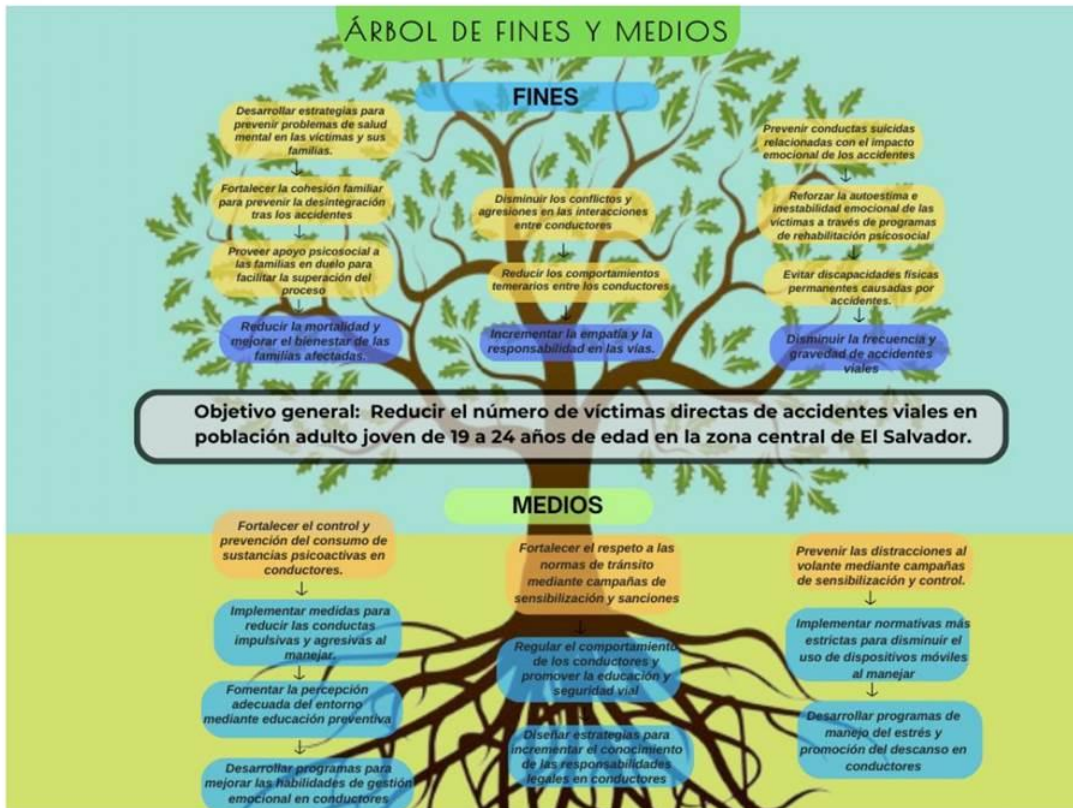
ÁRBOL DE FINES Y MEDIOS

FINES

Desarrollar estrategias para prevenir problemas de salud mental en las víctimas y sus familias.
↓
Fortalecer la cohesión familiar para prevenir la desintegración tras los accidentes
↓
Proveer apoyo psicosocial a las familias en duelo para facilitar la superación del proceso
↓
Reducir la mortalidad y mejorar el bienestar de las familias afectadas.

Disminuir los conflictos y agresiones en las interacciones entre conductores
↓
Reducir los comportamientos temerarios entre los conductores
↓
Incrementar la empatía y la responsabilidad en las vías.

Prevenir conductas suicidas relacionadas con el impacto emocional de los accidentes
↓
Reforzar la autoestima e inestabilidad emocional de las víctimas a través de programas de rehabilitación psicosocial
↓
Evitar discapacidades físicas permanentes causadas por accidentes.
↓
Disminuir la frecuencia y gravedad de accidentes viales

Objetivo general: Reducir el número de víctimas directas de accidentes viales en población adulto joven de 19 a 24 años de edad en la zona central de El Salvador.

MEDIOS

Fortalecer el control y prevención del consumo de sustancias psicoactivas en conductores.
↓
Implementar medidas para reducir las conductas impulsivas y agresivas al manejar.
↓
Fomentar la percepción adecuada del entorno mediante educación preventiva
↓
Desarrollar programas para mejorar las habilidades de gestión emocional en conductores

Fortalecer el respeto a las normas de tránsito mediante campañas de sensibilización y sanciones
↓
Regular el comportamiento de los conductores y promover la educación y seguridad vial
↓
Diseñar estrategias para incrementar el conocimiento de las responsabilidades legales en conductores

Prevenir las distracciones al volante mediante campañas de sensibilización y control.
↓
Implementar normativas más estrictas para disminuir el uso de dispositivos móviles al manejar
↓
Desarrollar programas de manejo del estrés y promoción del descanso en conductores